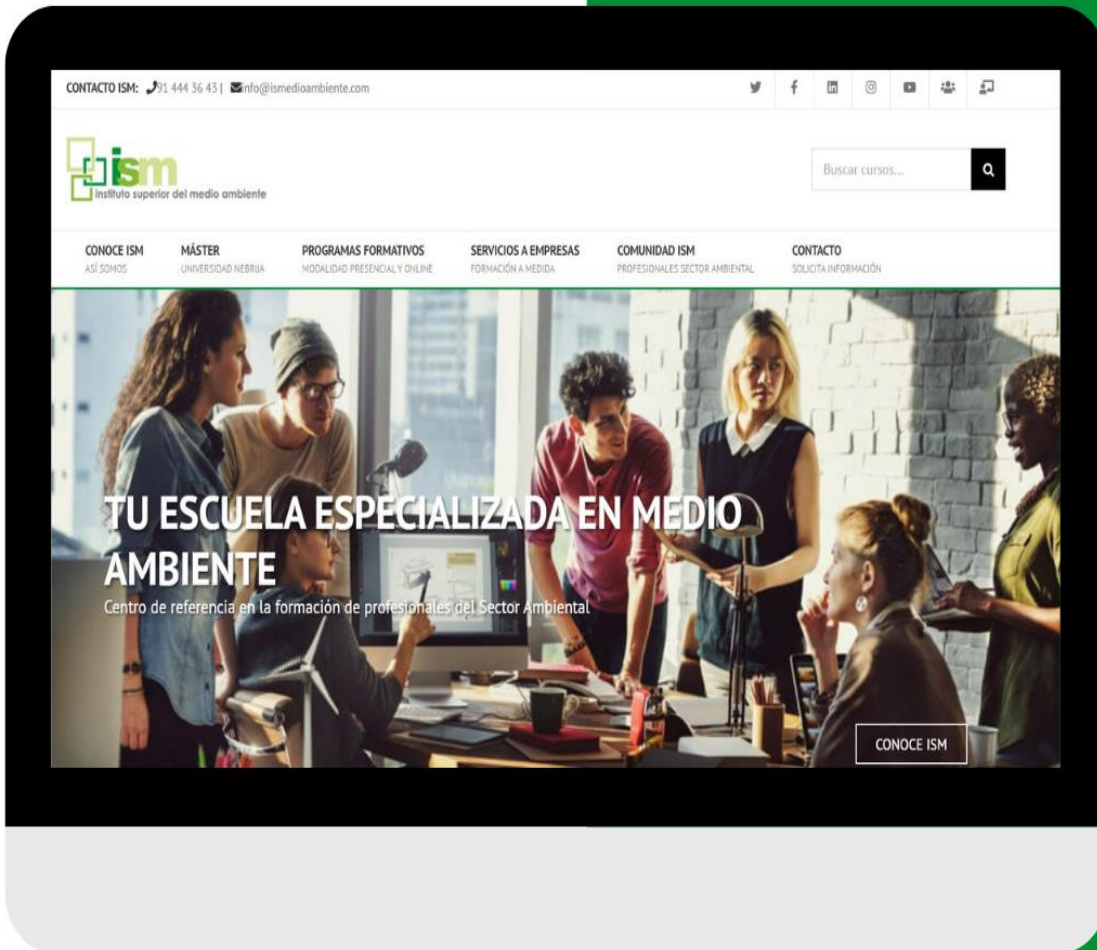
CONTACTO ISM: 91 444 36 43 | info@ismedioambiente.com

ism
instituto superior del medio ambiente

Buscar cursos...

CONOCE ISM
ASÍ SOMOS

MÁSTER
UNIVERSIDAD NEBRIJA

PROGRAMAS FORMATIVOS
MODALIDAD PRESENCIAL Y ONLINE

SERVICIOS A EMPRESAS
FORMACIÓN A MEDIDA

COMUNIDAD ISM
PROFESIONALES SECTOR AMBIENTAL

CONTACTO
SOLICITA INFORMACIÓN

TU ESCUELA ESPECIALIZADA EN MEDIO AMBIENTE
Centro de referencia en la formación de profesionales del Sector Ambiental

CONOCE ISM